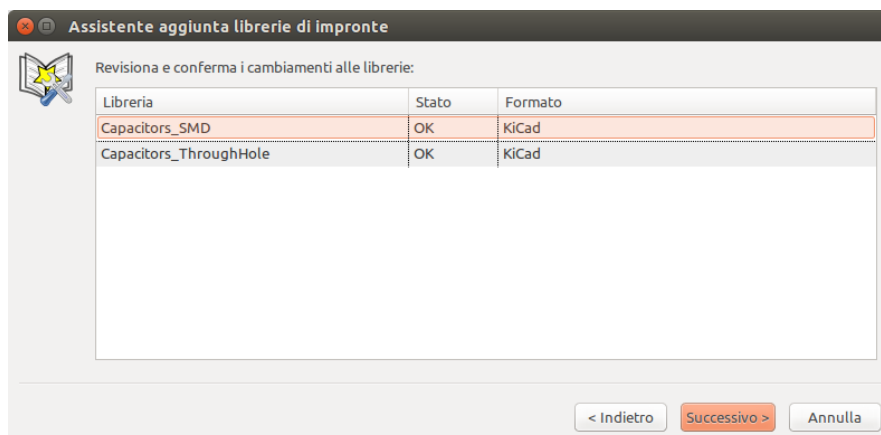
Assistente aggiunta librerie di impronte

Revisiona e conferma i cambiamenti alle librerie:

| Libreria | Stato | Formato |
|---|---|---|
| Capacitors_SMD | OK | KiCad |
| Capacitors_ThroughHole | OK | KiCad |

< Indietro
Successivo >
Annulla